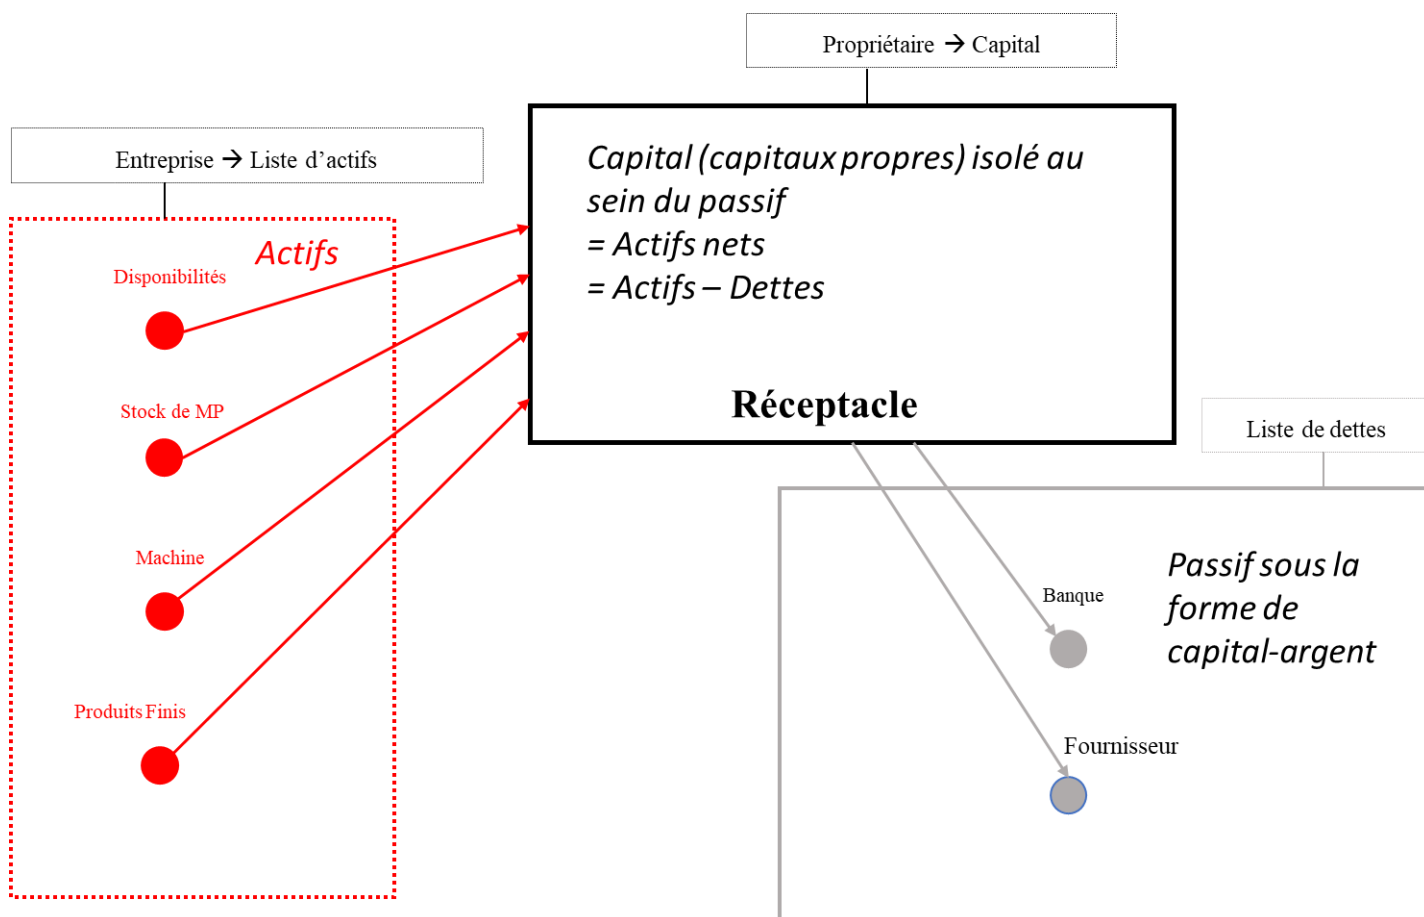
Propriétaire → Capital

Entreprise → Liste d'actifs

Capital (capitaux propres) isolé au sein du passif
= Actifs nets
= Actifs – Dettes

Réceptacle

Actifs

Disponibilités

Stock de MP

Machine

Produits Finis

Liste de dettes

Passif sous la forme de capital-argent

Banque

Fournisseur